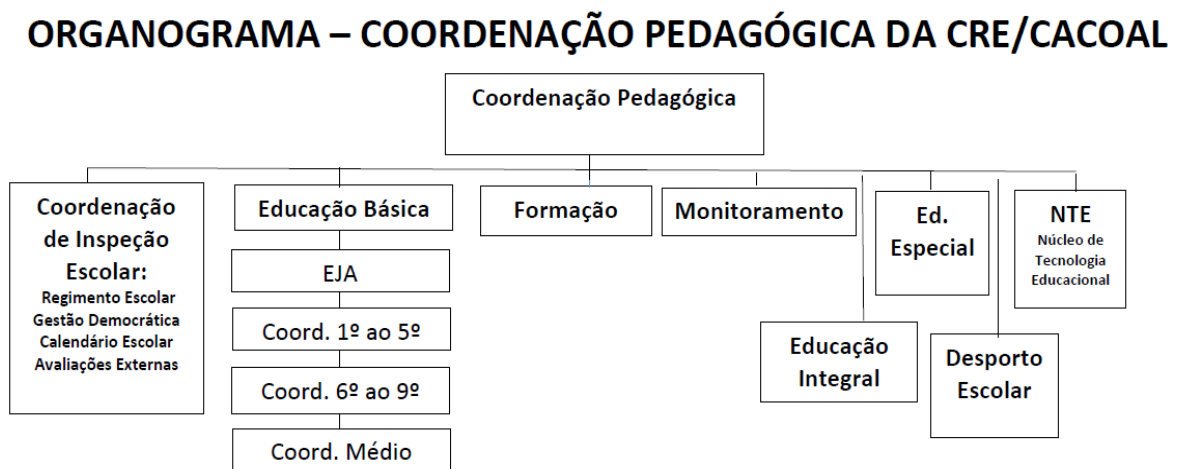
ORGANOGRAMA – COORDENAÇÃO PEDAGÓGICA DA CRE/CACOAL

Coordenação Pedagógica

Coordenação de Inspeção Escolar:
Regimento Escolar
Gestão Democrática
Calendário Escolar
Avaliações Externas

Educação Básica

EJA

Coord. 1º ao 5º

Coord. 6º ao 9º

Coord. Médio

Formação

Monitoramento

Ed. Especial

NTE
Núcleo de Tecnologia Educacional

Educação Integral

Desporto Escolar